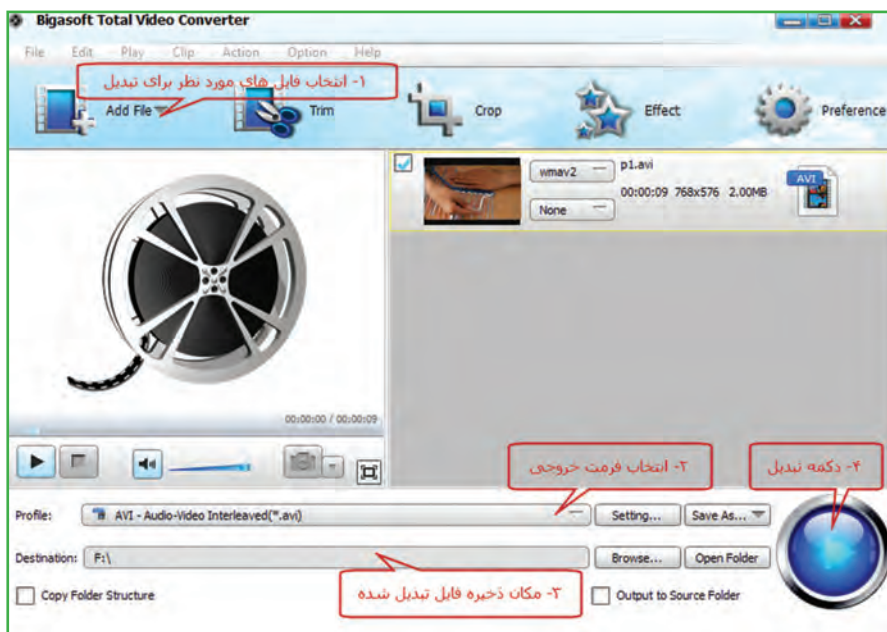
Bigasoft Total Video Converter

File Edit Play Clip Action Option Help

۱- انتخاب فایل های مورد نظر برای تبدیل

Add File

Trim

Crop

Effect

Preference

wmav2

None

p1.avi

00:00:09 768x576 2.00MB

AVI

00:00:00 / 00:00:09

۲- انتخاب فرمت خروجی

۴- دکمه تبدیل

Profile: AVI - Audio-Video Interleaved(*.avi)

Setting...

Save As...

Destination: F:\

Browse...

Open Folder

Copy Folder Structure

۳- مکان ذخیره فایل تبدیل شده

Output to Source Folder